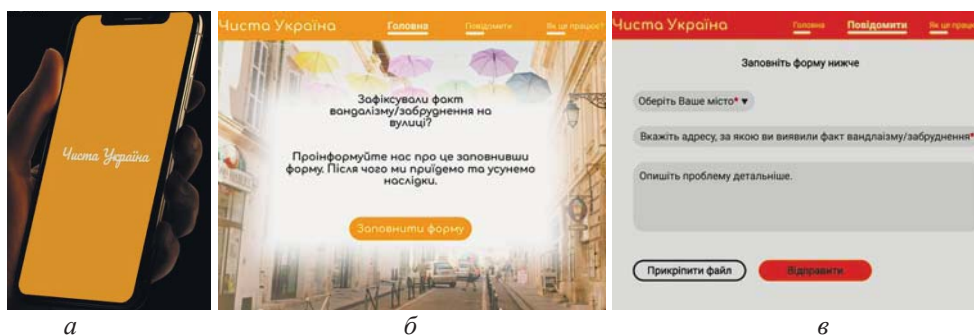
Чиста Україна

а

Чиста Україна Головна Повідомити Як це працює?

Зафіксували факт вандалізму/забруднення на вулиці?

Проінформуйте нас про це заповнивши форму. Після чого ми прийдемо та усунемо наслідки.

Заповнити форму

б

Чиста Україна Головна Повідомити Як це працює?

Заповніть форму нижче

Оберіть Ваше місто* ▾

Вкажіть адресу, за якою ви виявили факт вандалізму/забруднення*

Опишіть проблему детальніше.

Прикріпити файл

Відправити

в